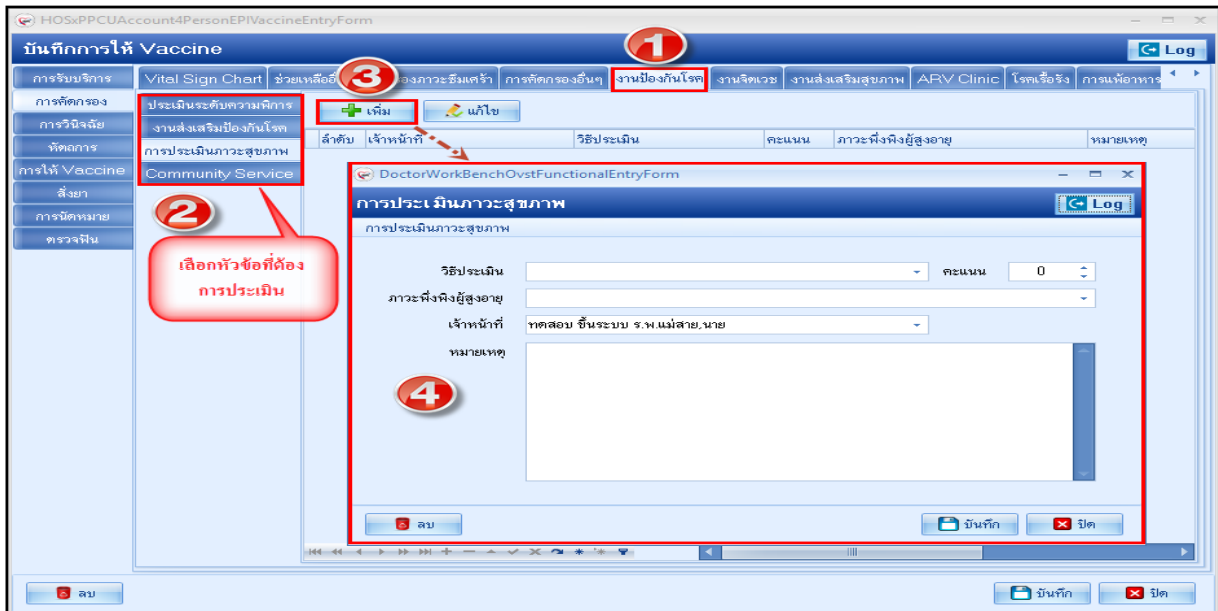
HOSxPPCUAccount4PersonEPIVaccineEntryForm

บันทึกการให้ Vaccine

Log

การรับบริการ
การคัดกรอง
การวินิจฉัย
หัตถการ
การให้ Vaccine
สั่งยา
การนัดหมาย
ตรวจฟัน

Vital Sign Chart | ช่วยเหลือผื่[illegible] | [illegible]องภาวะซึมเศร้า | การคัดกรองอื่นๆ | งานป้องกันโรค | งานจิตเวช | งานส่งเสริมสุขภาพ | ARV Clinic | โรคเรื้อรัง | การแพ้อาหาร

1

3

ประเมินระดับความพิการ
งานส่งเสริมป้องกันโรค
การประเมินภาวะสุขภาพ
Community Service

2

เลือกหัวข้อที่ต้องการประเมิน

เพิ่ม
แก้ไข

ลำดับ | เจ้าหน้าที่ | วิธีประเมิน | คะแนน | ภาวะพึ่งพิงผู้สูงอายุ | หมายเหตุ

DoctorWorkBenchOvstFunctionalEntryForm

การประเมินภาวะสุขภาพ

Log

การประเมินภาวะสุขภาพ

วิธีประเมิน
คะแนน
0
ภาวะพึ่งพิงผู้สูงอายุ
เจ้าหน้าที่
ทดสอบ ขึ้นระบบ ร.พ.แม่สาย,นาย
หมายเหตุ

4

ลบ
บันทึก
ปิด

ลบ
บันทึก
ปิด